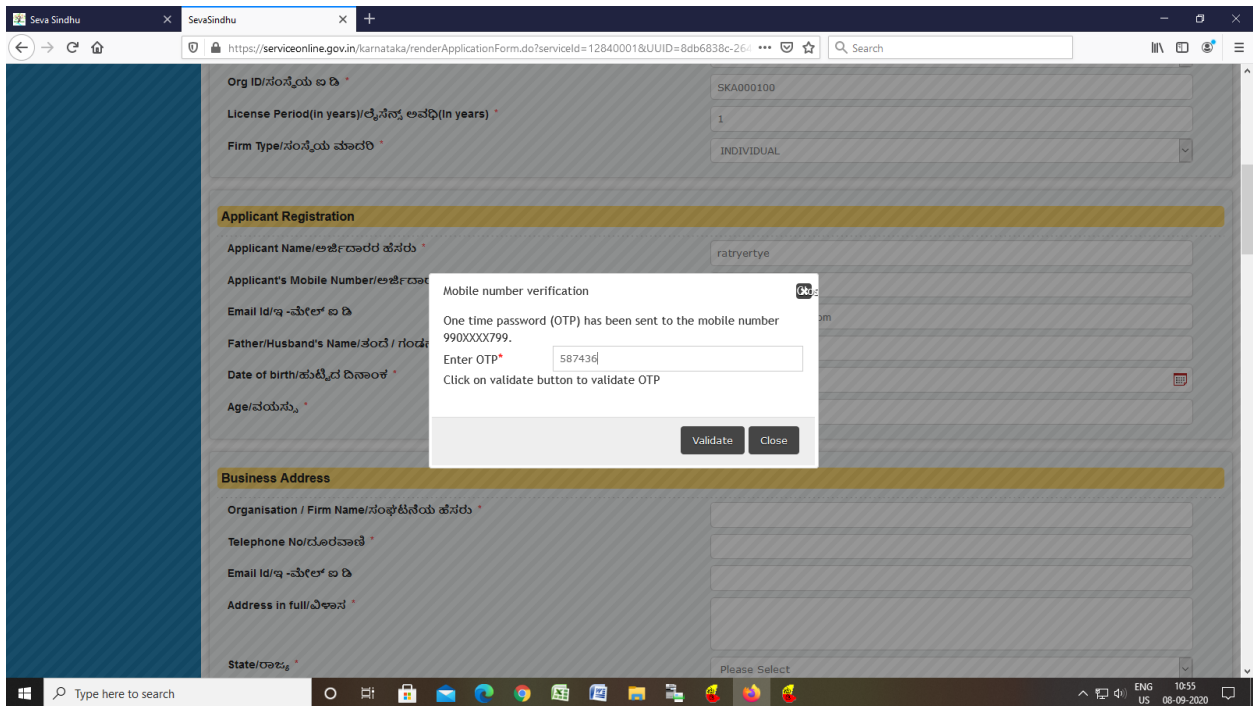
Seva Sindhu
SevaSindhu
https://serviceonline.gov.in/karnataka/renderApplicationForm.do?serviceId=12840001&UUID=8db6838c-26
Search

Org ID/ಸಂಸ್ಥೆಯ ಐ ಡಿ *
SKA000100
License Period(in years)/ಲೈಸೆನ್ಸ್ ಅವಧಿ(in years) *
1
Firm Type/ಸಂಸ್ಥೆಯ ಮಾದರಿ *
INDIVIDUAL

Applicant Registration
Applicant Name/ಅರ್ಜಿದಾರರ ಹೆಸರು *
ratryertye
Applicant's Mobile Number/ಅರ್ಜಿದಾ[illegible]
Email Id/ಇ-ಮೇಲ್ ಐ ಡಿ
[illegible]om
Father/Husband's Name/ತಂದೆ / ಗಂಡ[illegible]
Date of birth/ಹುಟ್ಟಿದ ದಿನಾಂಕ *
Age/ವಯಸ್ಸು *

Mobile number verification
One time password (OTP) has been sent to the mobile number 990XXXX799.
Enter OTP*
587436
Click on validate button to validate OTP
Validate
Close

Business Address
Organisation / Firm Name/ಸಂಘಟನೆಯ ಹೆಸರು *
Telephone No/ದೂರವಾಣಿ *
Email Id/ಇ-ಮೇಲ್ ಐ ಡಿ
Address in full/ವಿಳಾಸ *
State/ರಾಜ್ಯ *
Please Select

Type here to search
ENG US 10:55 08-09-2020